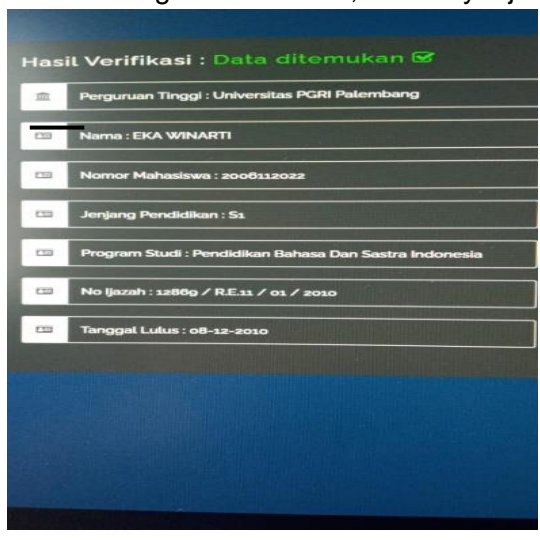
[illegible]

Hasil Verifikasi : Data ditemukan

Perguruan Tinggi : Universitas PGRI Palembang

Nama : EKA WINARTI

Nomor Mahasiswa : 2006112022

Jenjang Pendidikan : S1

Program Studi : Pendidikan Bahasa Dan Sastra Indonesia

No Ijazah : 12869 / R.E.11 / 01 / 2010

Tanggal Lulus : 08-12-2010